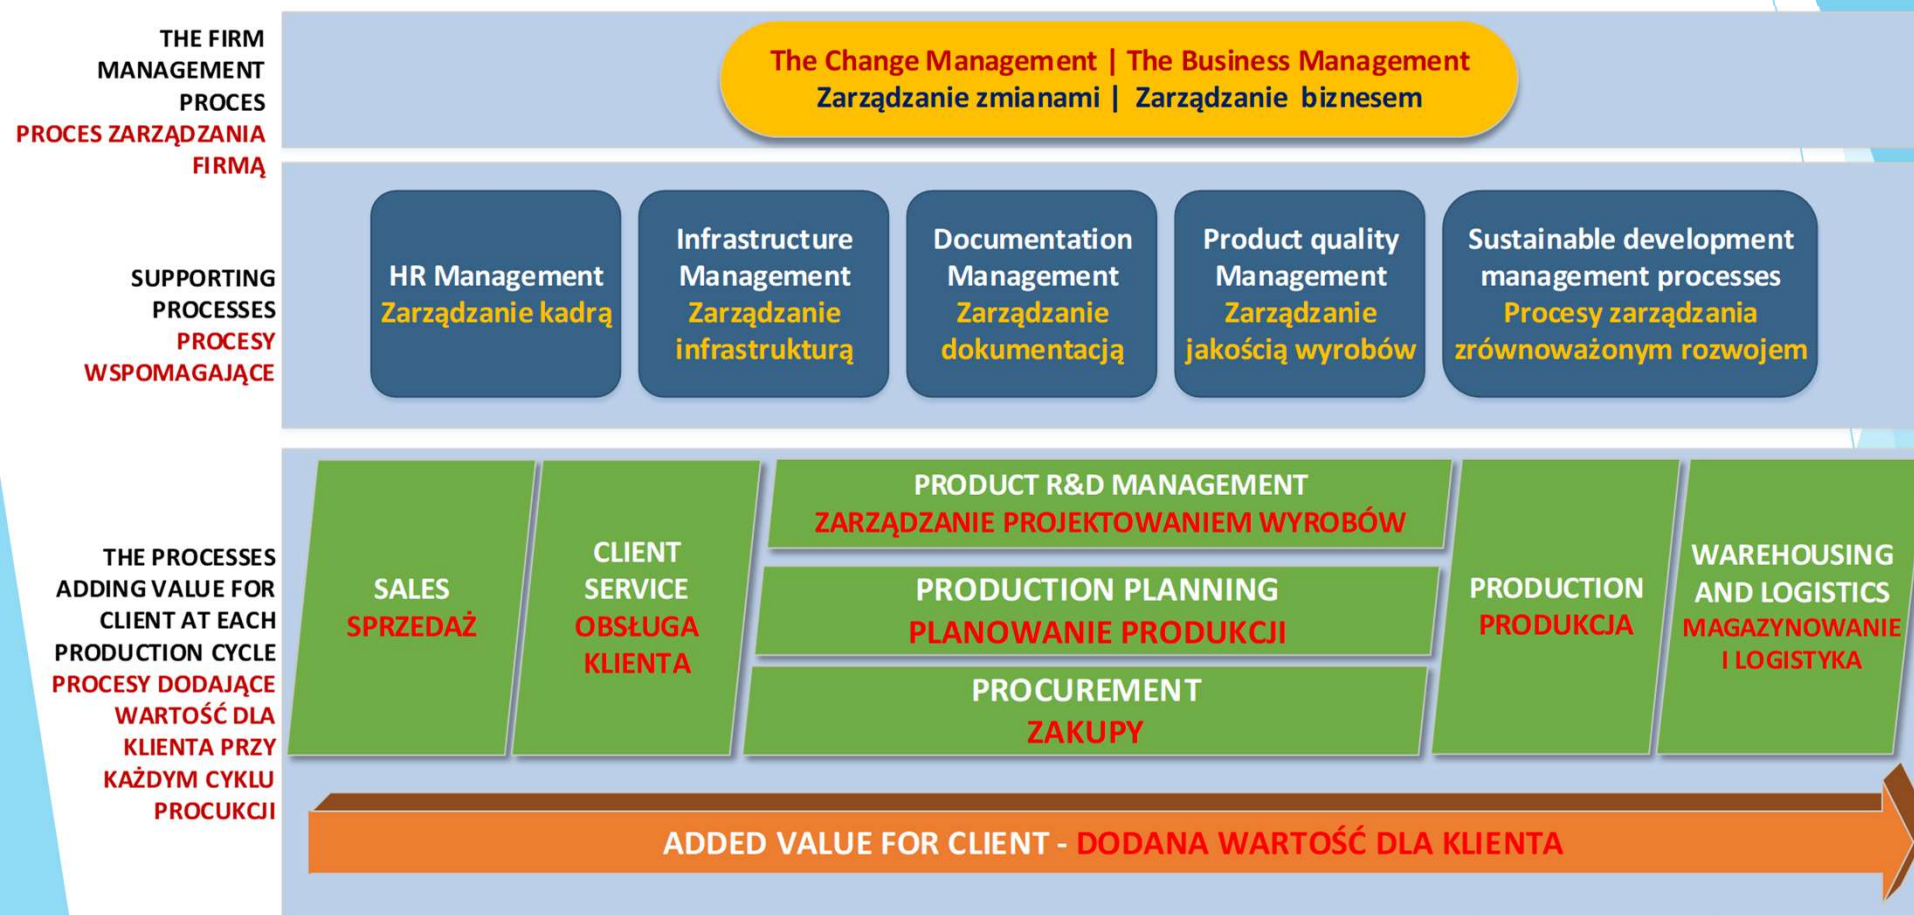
THE FIRM MANAGEMENT PROCES
PROCES ZARZĄDZANIA FIRMĄ

The Change Management | The Business Management
Zarządzanie zmianami | Zarządzanie biznesem

SUPPORTING PROCESSES
PROCESY WSPOMAGAJĄCE

HR Management
Zarządzanie kadrą

Infrastructure Management
Zarządzanie infrastrukturą

Documentation Management
Zarządzanie dokumentacją

Product quality Management
Zarządzanie jakością wyrobów

Sustainable development management processes
Procesy zarządzania zrównoważonym rozwojem

THE PROCESSES ADDING VALUE FOR CLIENT AT EACH PRODUCTION CYCLE
PROCESY DODAJĄCE WARTOŚĆ DLA KLIENTA PRZY KAŻDYM CYKLU PROCUKCJI

SALES
SPRZEDAŻ

CLIENT SERVICE
OBSŁUGA KLIENTA

PRODUCT R&D MANAGEMENT
ZARZĄDZANIE PROJEKTOWANIEM WYROBÓW

PRODUCTION PLANNING
PLANOWANIE PRODUKCJI

PROCUREMENT
ZAKUPY

PRODUCTION
PRODUKCJA

WAREHOUSING AND LOGISTICS
MAGAZYNOWANIE I LOGISTYKA

ADDED VALUE FOR CLIENT - DODANA WARTOŚĆ DLA KLIENTA